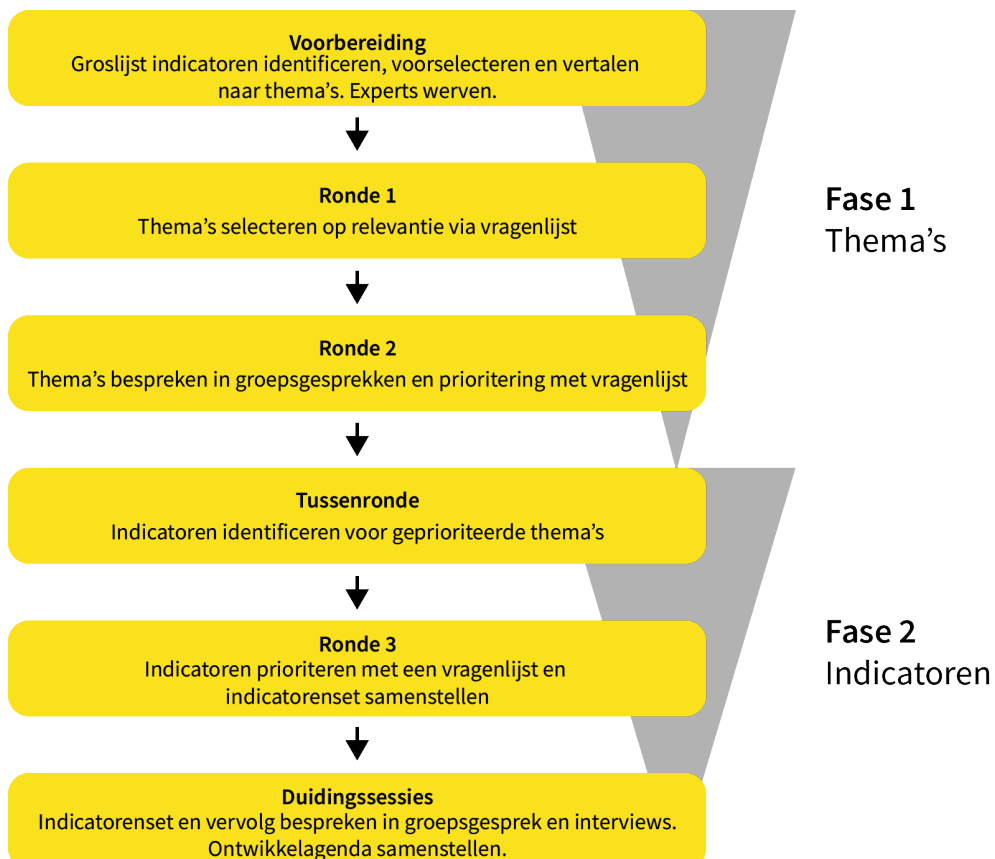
**Voorbereiding**
Groslijst indicatoren identificeren, voorselecteren en vertalen naar thema's. Experts werven.

**Ronde 1**
Thema's selecteren op relevantie via vragenlijst

**Ronde 2**
Thema's bespreken in groepsgesprekken en prioritering met vragenlijst

**Tussenronde**
Indicatoren identificeren voor geprioriteerde thema's

**Ronde 3**
Indicatoren prioriteren met een vragenlijst en indicatorenset samenstellen

**Duidingssessies**
Indicatorenset en vervolg bespreken in groepsgesprek en interviews. Ontwikkelagenda samenstellen.

**Fase 1**
Thema's

**Fase 2**
Indicatoren